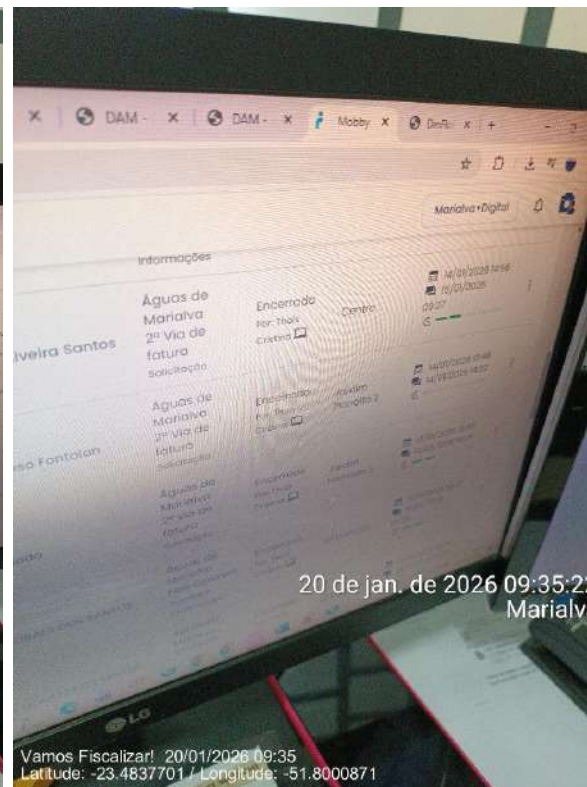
DAM - × DAM - × Mobby × DmR ×

Marialva Digital

Informações

ulveira Santos

Águas de Marialva 2ª Via de fatura Solicitação

Encerrado Por: Thais Cristina

Centro

14/01/2026 14:56
15/01/2026 09:27

Aguas de Marialva 2ª Via de fatura Solicitação

Encerrado Por: Thais Cristina

Jardim Tropical 2

14/01/2026 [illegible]
14/01/2026 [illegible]

sa Fontolan

Aguas de Marialva 2ª Via de fatura Solicitação

Encerrado Por: Thais Cristina

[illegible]

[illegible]

LG

20 de jan. de 2026 09:35:2
Marialv

Vamos Fiscalizar! 20/01/2026 09:35
Latitude: -23.4837701 / Longitude: -51.8000871